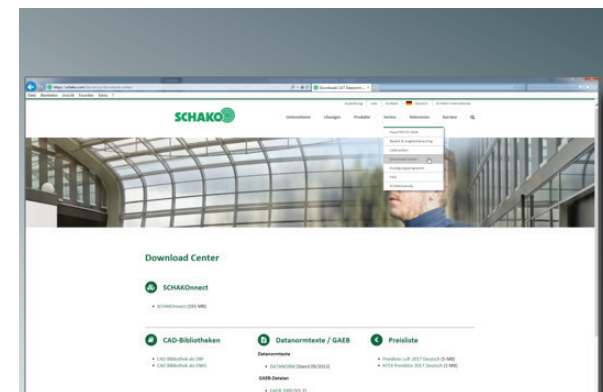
SCHAKO

Unternehmen Lösungen Produkte Service Referenzen Karriere

Download Center

SCHAKOnnect

• SCHAKOnnect (245 MB)

CAD-Bibliotheken

• CAD Bibliothek als DXF
• CAD Bibliothek als DWG

Datanormtexte / GAEB

Datanormtexte

• DATANORM (Stand 09/2015)

GAEB-Dateien

Preisliste

• Preisliste Luft 2017 Deutsch (1 MB)
• KITEK Preisliste 2017 Deutsch (1 MB)